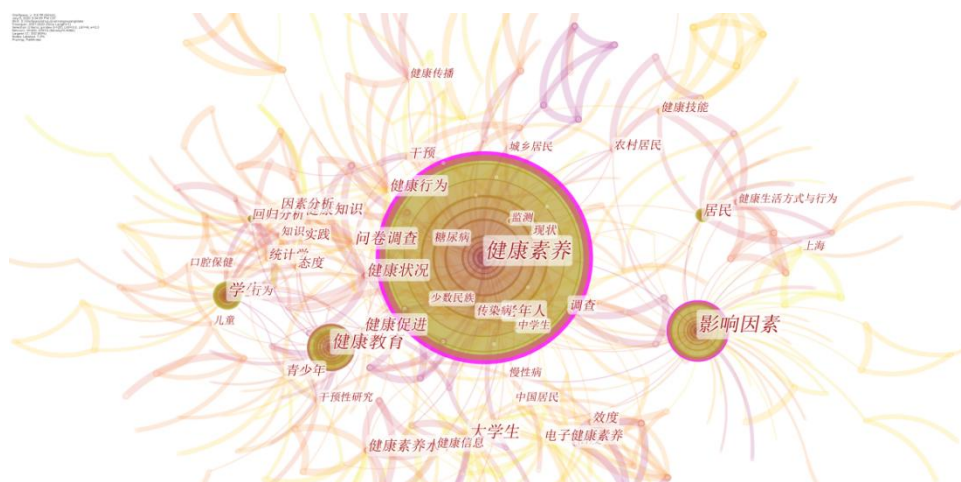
健康传播
健康技能
干预
城乡居民
农村居民
健康行为
因素分析
回归分析
健康知识
居民
健康生活方式与行为
监测
现状
问卷调查
糖尿病
健康素养
知识
实践
上海
统计学
态度
口腔保健
健康状况
学生
行为
少数民族
调查
传染病
老年人
健康促进
中学生
影响因素
儿童
健康教育
青少年
慢性病
干预性研究
中国居民
效度
大学生
健康素养水平
健康信息
电子健康素养